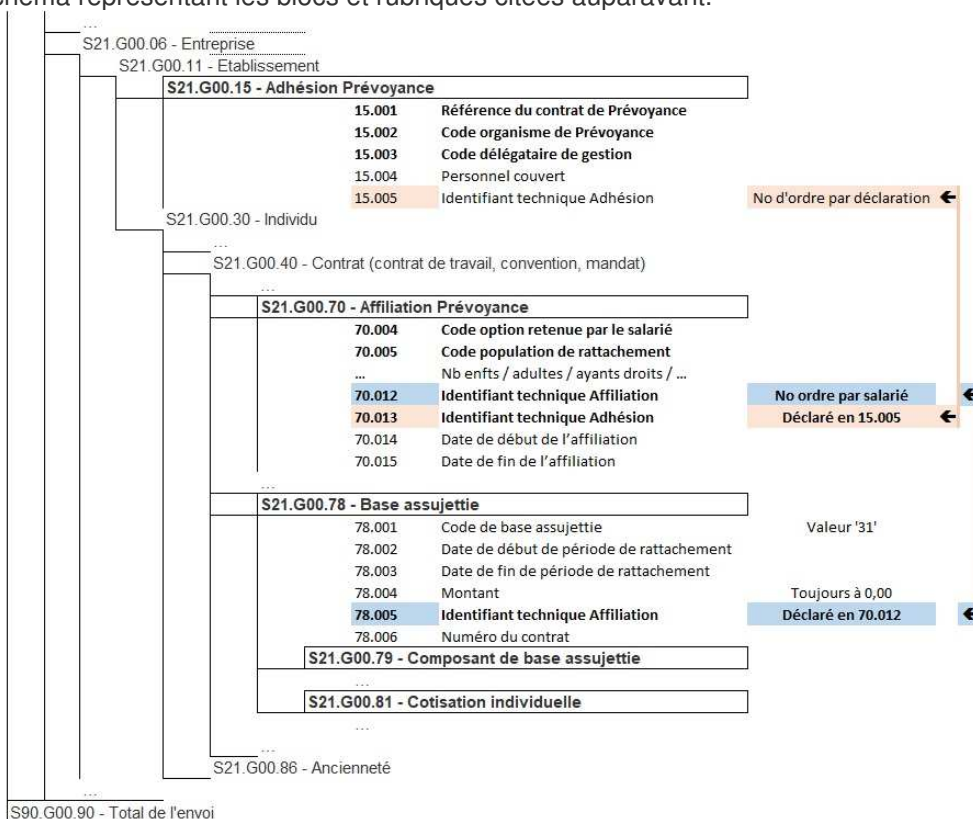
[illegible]héma représentant les blocs et rubriques citées auparavant.

...
S21.G00.06 - Entreprise
S21.G00.11 - Etablissement
S21.G00.15 - Adhésion Prévoyance
15.001 Référence du contrat de Prévoyance
15.002 Code organisme de Prévoyance
15.003 Code délégataire de gestion
15.004 Personnel couvert
15.005 Identifiant technique Adhésion No d'ordre par déclaration
S21.G00.30 - Individu
...
S21.G00.40 - Contrat (contrat de travail, convention, mandat)
...
S21.G00.70 - Affiliation Prévoyance
70.004 Code option retenue par le salarié
70.005 Code population de rattachement
... Nb enfts / adultes / ayants droits / ...
70.012 Identifiant technique Affiliation No ordre par salarié
70.013 Identifiant technique Adhésion Déclaré en 15.005
70.014 Date de début de l'affiliation
70.015 Date de fin de l'affiliation
...
S21.G00.78 - Base assujettie
78.001 Code de base assujettie Valeur '31'
78.002 Date de début de période de rattachement
78.003 Date de fin de période de rattachement
78.004 Montant Toujours à 0,00
78.005 Identifiant technique Affiliation Déclaré en 70.012
78.006 Numéro du contrat
S21.G00.79 - Composant de base assujettie
...
S21.G00.81 - Cotisation individuelle
...
...
S21.G00.86 - Ancienneté
...
S90.G00.90 - Total de l'envoi